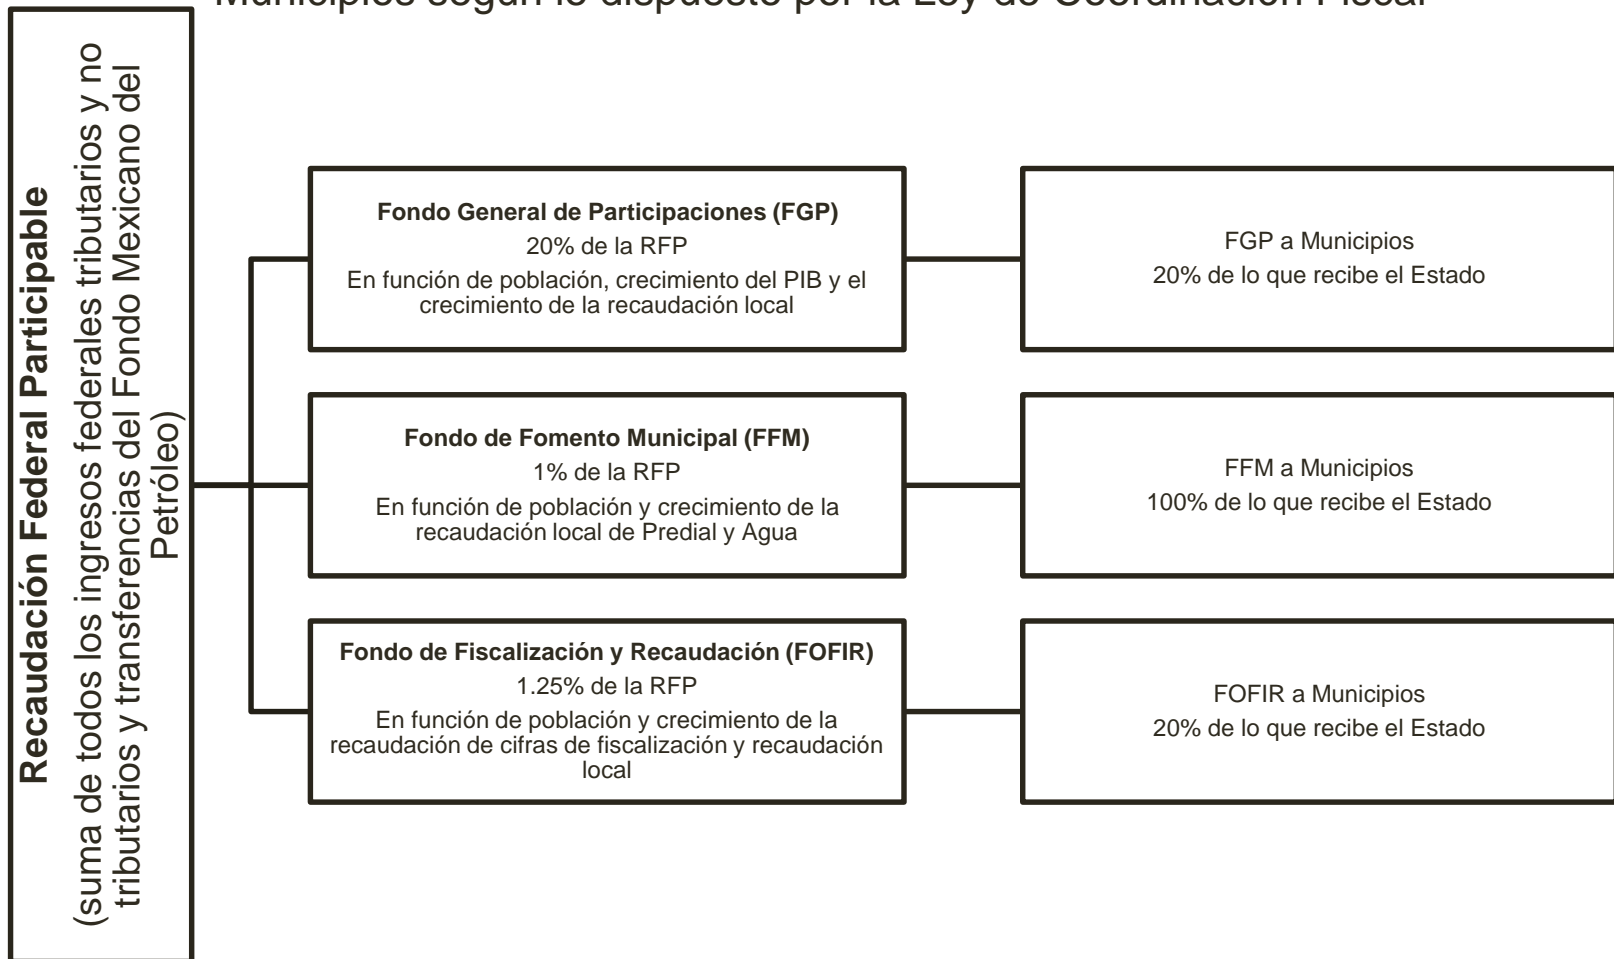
Municipios según lo dispuesto por la Ley de Coordinación Fiscal

Recaudación Federal Participable
(suma de todos los ingresos federales tributarios y no tributarios y transferencias del Fondo Mexicano del Petróleo)

Fondo General de Participaciones (FGP)
20% de la RFP
En función de población, crecimiento del PIB y el crecimiento de la recaudación local

FGP a Municipios
20% de lo que recibe el Estado

Fondo de Fomento Municipal (FFM)
1% de la RFP
En función de población y crecimiento de la recaudación local de Predial y Agua

FFM a Municipios
100% de lo que recibe el Estado

Fondo de Fiscalización y Recaudación (FOFIR)
1.25% de la RFP
En función de población y crecimiento de la recaudación de cifras de fiscalización y recaudación local

FOFIR a Municipios
20% de lo que recibe el Estado